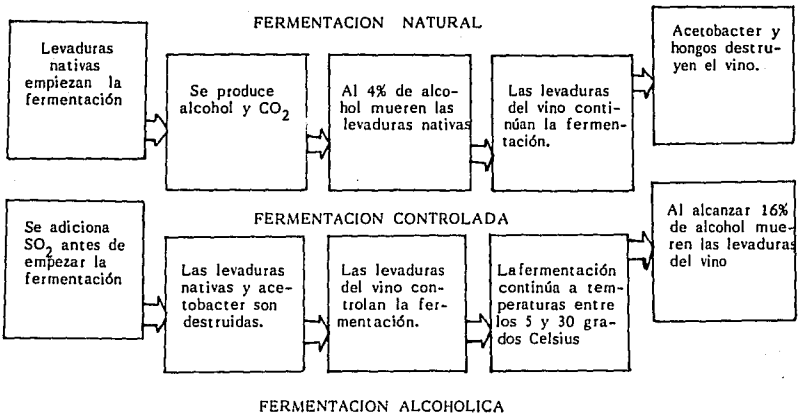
FERMENTACION NATURAL

Levaduras nativas empiezan la fermentación

Se produce alcohol y $CO_2$

Al 4% de alcohol mueren las levaduras nativas

Las levaduras del vino continúan la fermentación.

Acetobacter y hongos destruyen el vino.

FERMENTACION CONTROLADA

Se adiciona $SO_2$ antes de empezar la fermentación

Las levaduras nativas y acetobacter son destruidas.

Las levaduras del vino controlan la fermentación.

Lafermentación continúa a temperaturas entre los 5 y 30 grados Celsius

Al alcanzar 16% de alcohol mueren las levaduras del vino

FERMENTACION ALCOHOLICA